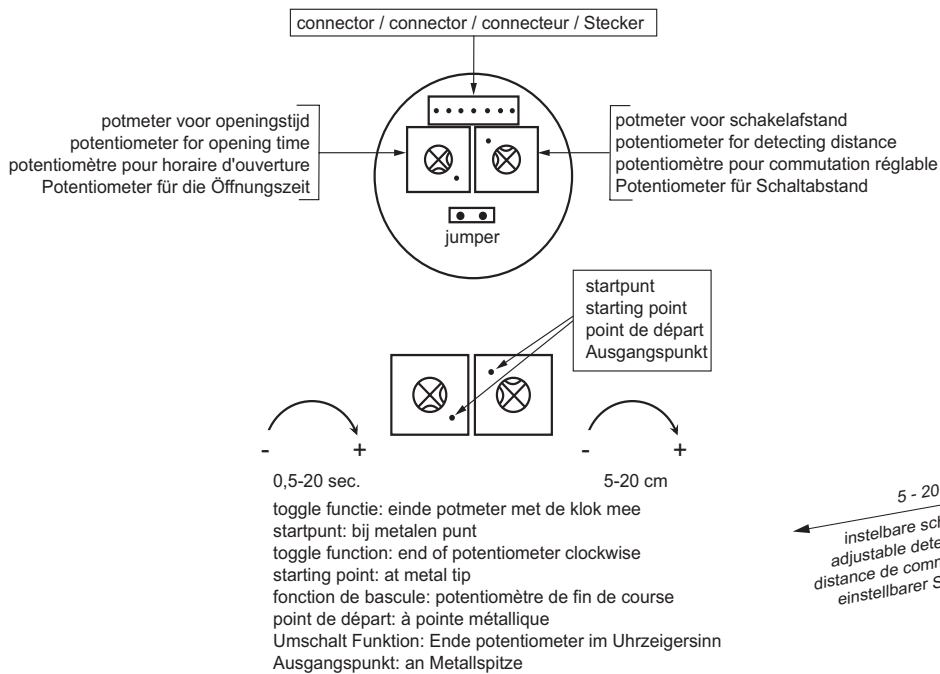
connector / connector / connecteur / Stecker

potmeter voor openingstijd
potentiometer for opening time
potentiomètre pour horaire d'ouverture
Potentiometer für die Öffnungszeit

potmeter voor schakelafstand
potentiometer for detecting distance
potentiomètre pour commutation réglable
Potentiometer für Schaltabstand

jumper

startpunt
starting point
point de départ
Ausgangspunkt

- +
- +

0,5-20 sec.

5-20 cm

toggle functie: einde potmeter met de klok mee
startpunt: bij metalen punt
toggle function: end of potentiometer clockwise
starting point: at metal tip
fonction de bascule: potentiomètre de fin de course
point de départ: à pointe métallique
Umschalt Funktion: Ende potentiometer im Uhrzeigersinn
Ausgangspunkt: an Metallspitze

5 - 20 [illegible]
instelbare sch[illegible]
adjustable dete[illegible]
distance de comm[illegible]
einstellbarer S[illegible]